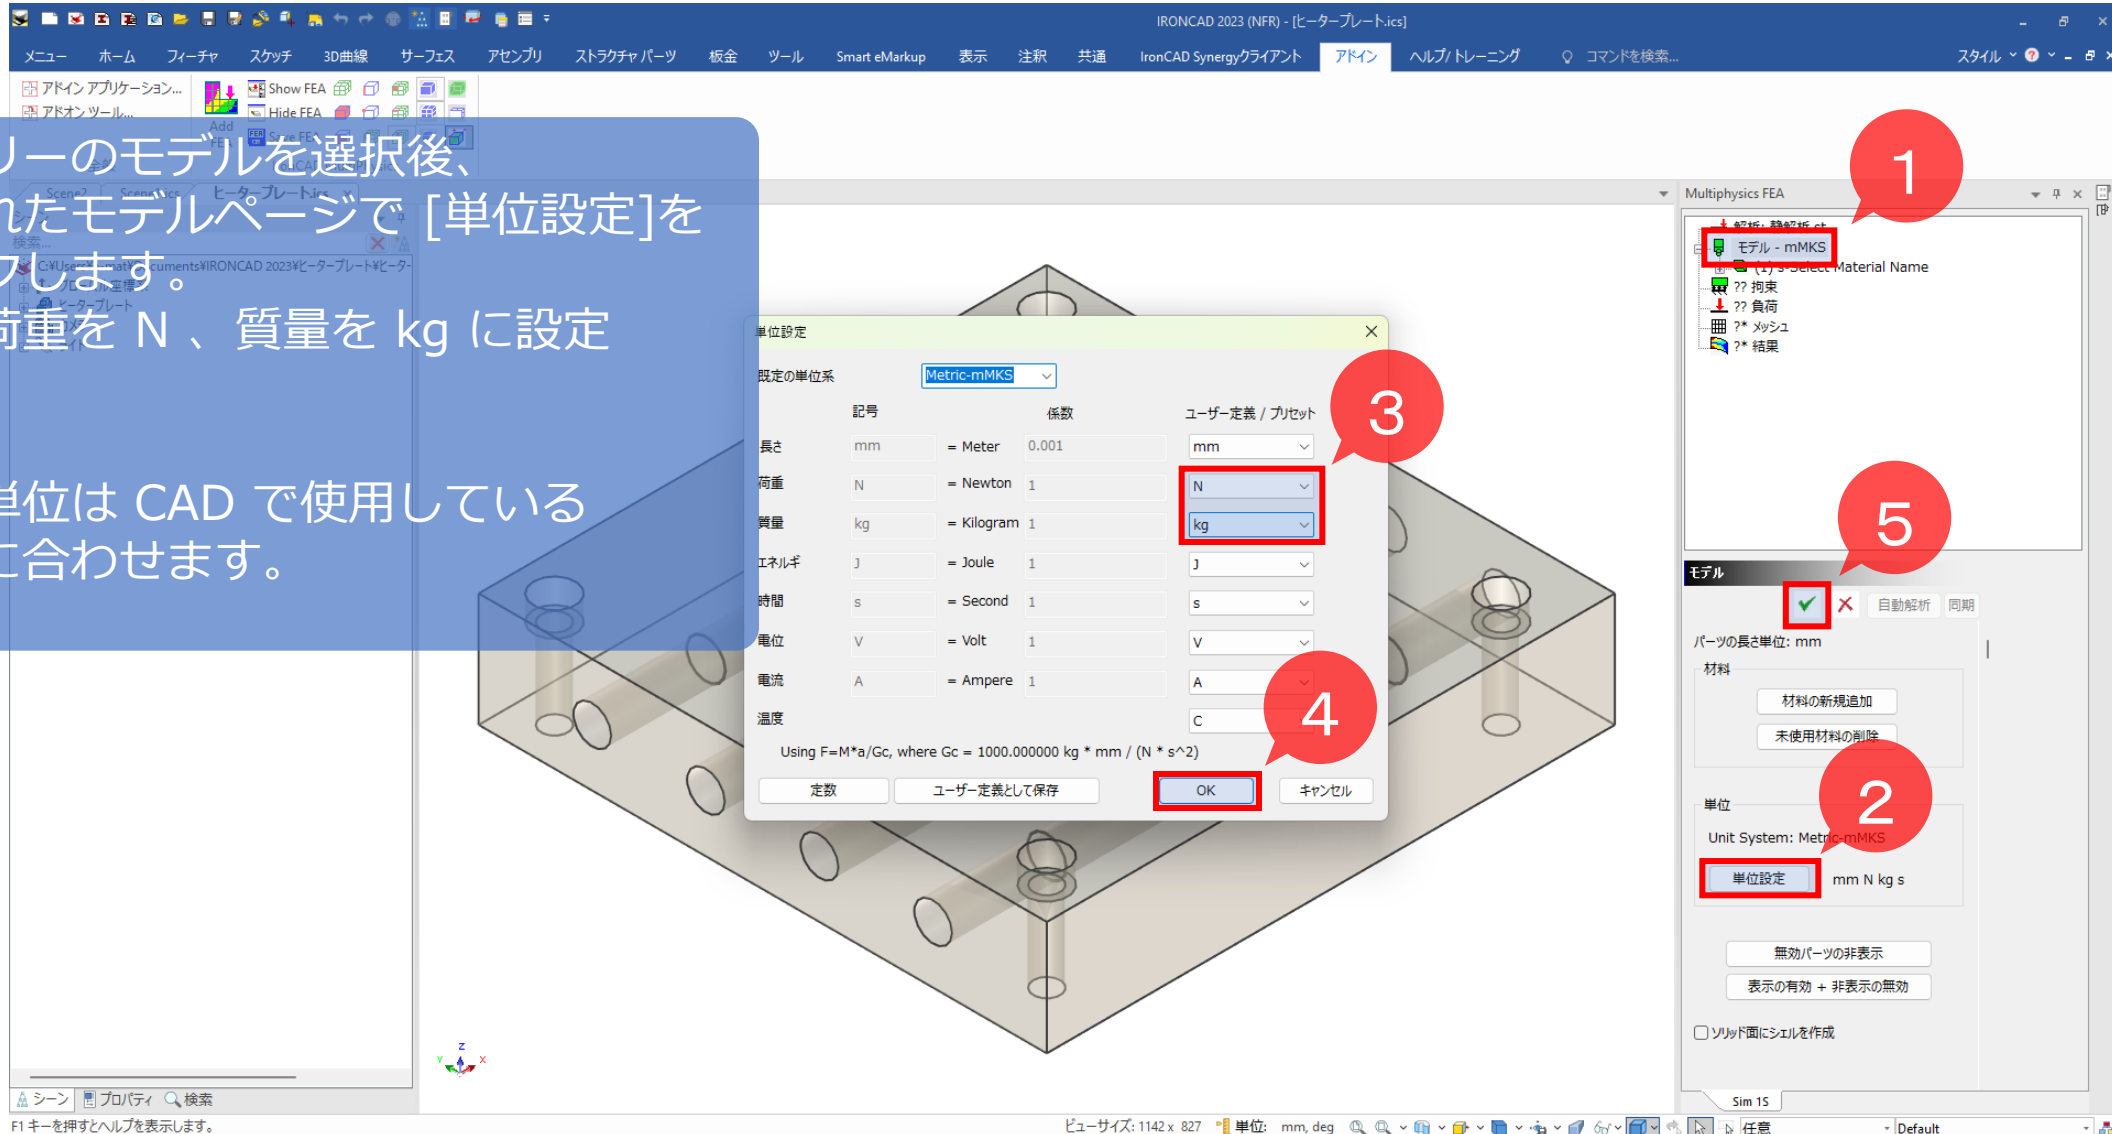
IRONCAD 2023 (NFR) - [ヒータープレート.ics]

メニュー ホーム フィーチャ スケッチ 3D曲線 サーフェス アセンブリ ストラクチャ パーツ 板金 ツール Smart eMarkup 表示 注釈 共通 IronCAD Synergyクライアント アドイン ヘルプ/ トレーニング コマンドを検索... スタイル

アドイン アプリケーション... アドオン ツール... Show FEA Hide FEA

リーのモデルを選択後、
れたモデルページで［単位設定]を
クします。
荷重を N 、質量を kg に設定

単位は CAD で使用している
に合わせます。

C:¥Users¥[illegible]cuments¥IRONCAD 2023¥ヒータープレート¥ヒータ-

単位設定

既定の単位系 Metric-mMKS

| | 記号 | | 係数 | ユーザー定義 / プリセット |
|---|---|---|---|---|
| 長さ | mm | = Meter | 0.001 | mm |
| 荷重 | N | = Newton | 1 | N |
| 質量 | kg | = Kilogram | 1 | kg |
| エネルギ | J | = Joule | 1 | J |
| 時間 | s | = Second | 1 | s |
| 電位 | V | = Volt | 1 | V |
| 電流 | A | = Ampere | 1 | A |
| 温度 | | | | C |

Using F=M*a/Gc, where Gc = 1000.000000 kg * mm / (N * s^2)

定数 ユーザー定義として保存 OK キャンセル

Multiphysics FEA
解析: 静解析 st
モデル - mMKS
(1) S-Select Material Name
?? 拘束
?? 負荷
?* メッシュ
?* 結果

1 2 3 4 5

モデル
自動解析 同期
パーツの長さ単位: mm
材料
材料の新規追加
未使用材料の削除
単位
Unit System: Metric-mMKS
単位設定 mm N kg s
無効パーツの非表示
表示の有効 + 非表示の無効
ソリッド面にシェルを作成
Sim 1S

シーン プロパティ 検索
F1 キーを押すとヘルプを表示します。 ビューサイズ: 1142 x 827 単位: mm, deg 任意 Default